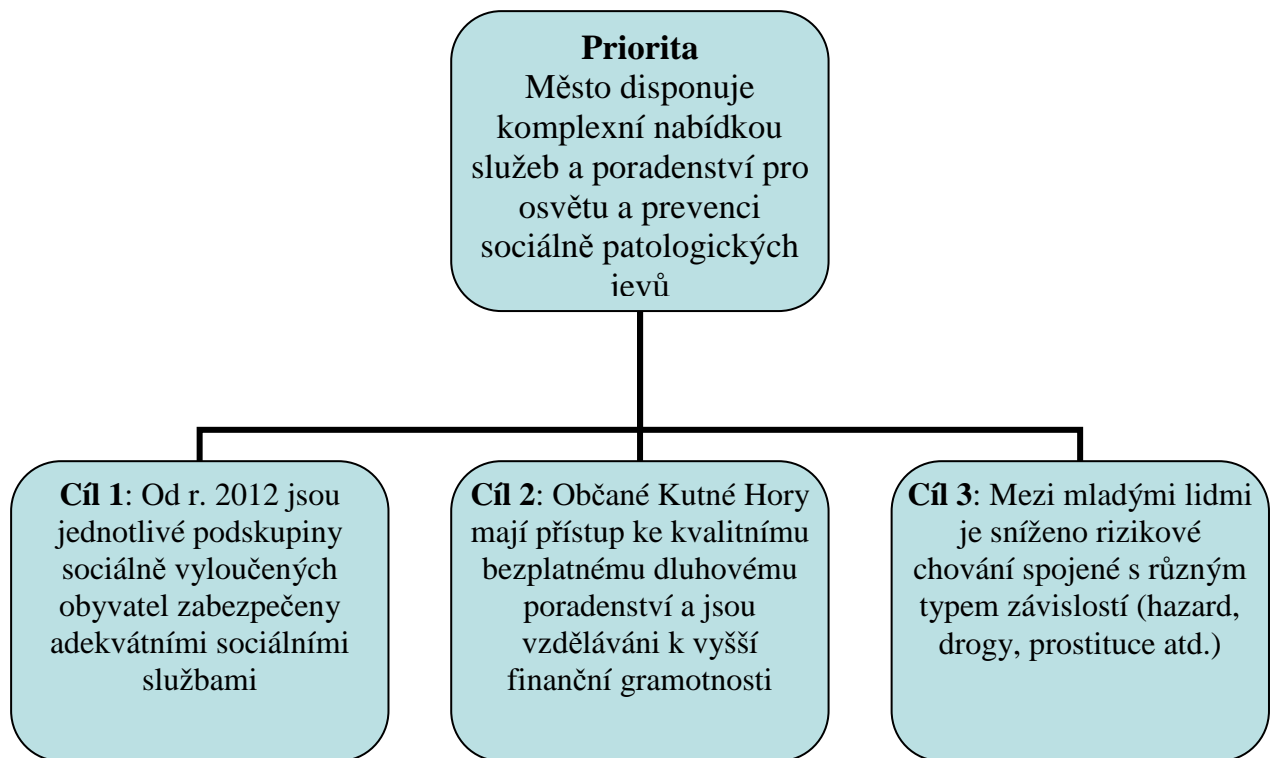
**Priorita**
Město disponuje komplexní nabídkou služeb a poradenství pro osvětu a prevenci sociálně patologických jevů

**Cíl 1**: Od r. 2012 jsou jednotlivé podskupiny sociálně vyloučených obyvatel zabezpečeny adekvátními sociálními službami

**Cíl 2**: Občané Kutné Hory mají přístup ke kvalitnímu bezplatnému dluhovému poradenství a jsou vzděláváni k vyšší finanční gramotnosti

**Cíl 3**: Mezi mladými lidmi je sníženo rizikové chování spojené s různým typem závislostí (hazard, drogy, prostituce atd.)